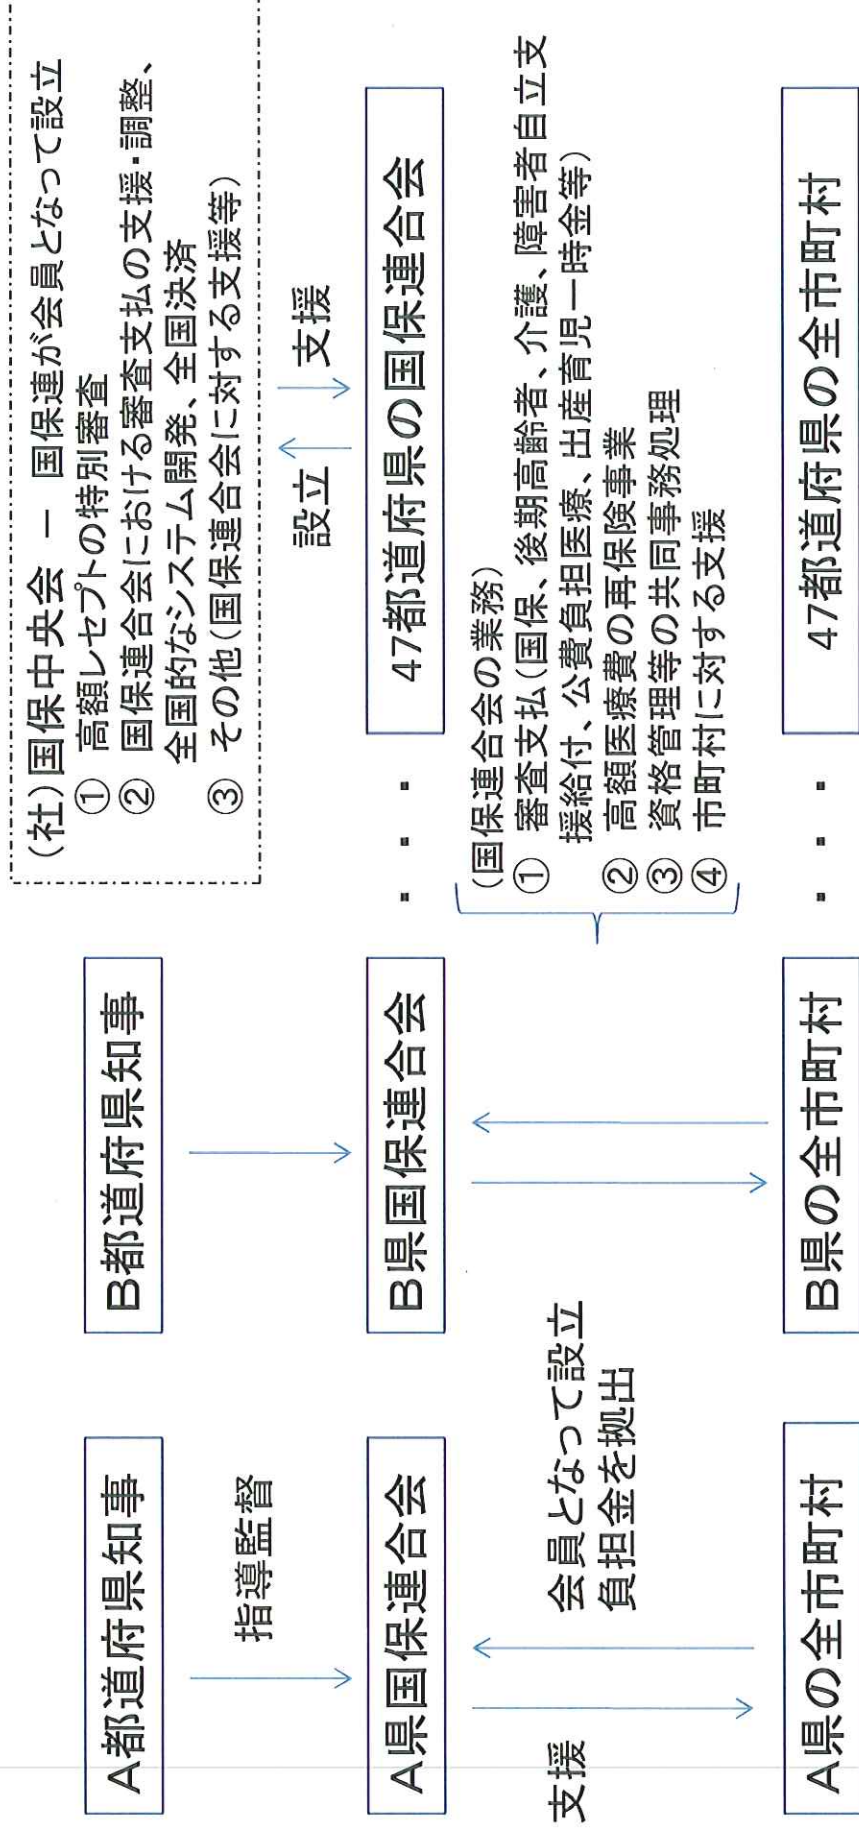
(社)国保中央会 ー 国保連が会員となって設立
① 高額レセプトの特別審査
② 国保連合会における審査支払の支援・調整、全国的なシステム開発、全国決済
③ その他(国保連合会に対する支援等)

設立
支援

A都道府県知事
指導監督
A県国保連合会
会員となって設立
負担金を拠出
支援
A県の全市町村

B都道府県知事
B県国保連合会
B県の全市町村

・・・
47都道府県の国保連合会

(国保連合会の業務)
① 審査支払(国保、後期高齢者、介護、障害者自立支援給付、公費負担医療、出産育児一時金等)
② 高額医療費の再保険事業
③ 資格管理等の共同事務処理
④ 市町村に対する支援

・・・
47都道府県の全市町村